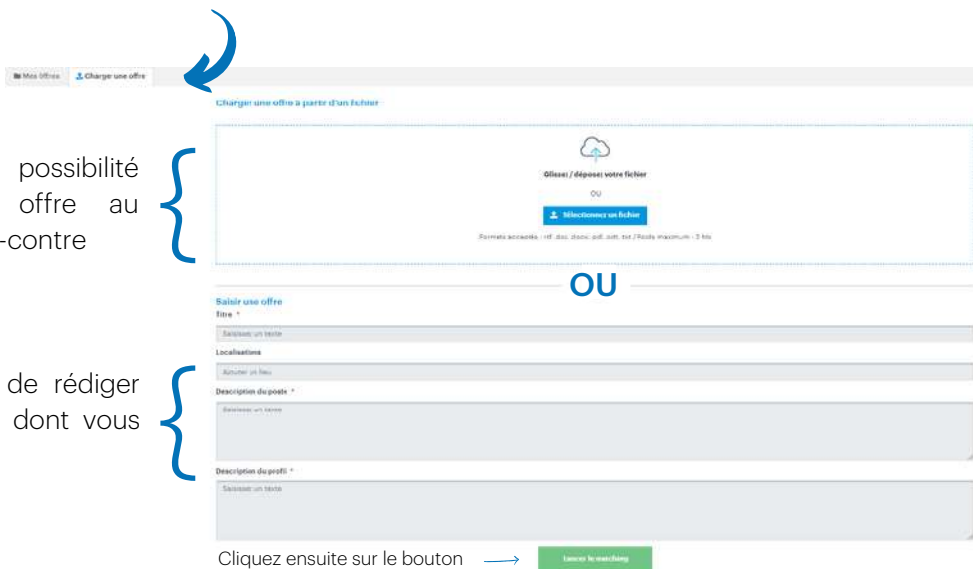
Mes Offres | Charger une offre

Charger une offre à partir d'un fichier

possibilité offre au -contre

Glissez / déposez votre fichier

OU

Sélectionnez un fichier

Formats acceptés : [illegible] doc, docx, pdf, odt, txt / Poids maximum : 3 Mo

OU

Saisir une offre

Titre *

Saisissez un texte

Localisation

Ajouter un lieu

de rédiger dont vous

Description du poste *

Saisissez un texte

Description du profil *

Saisissez un texte

Cliquez ensuite sur le bouton

Lancer le matching